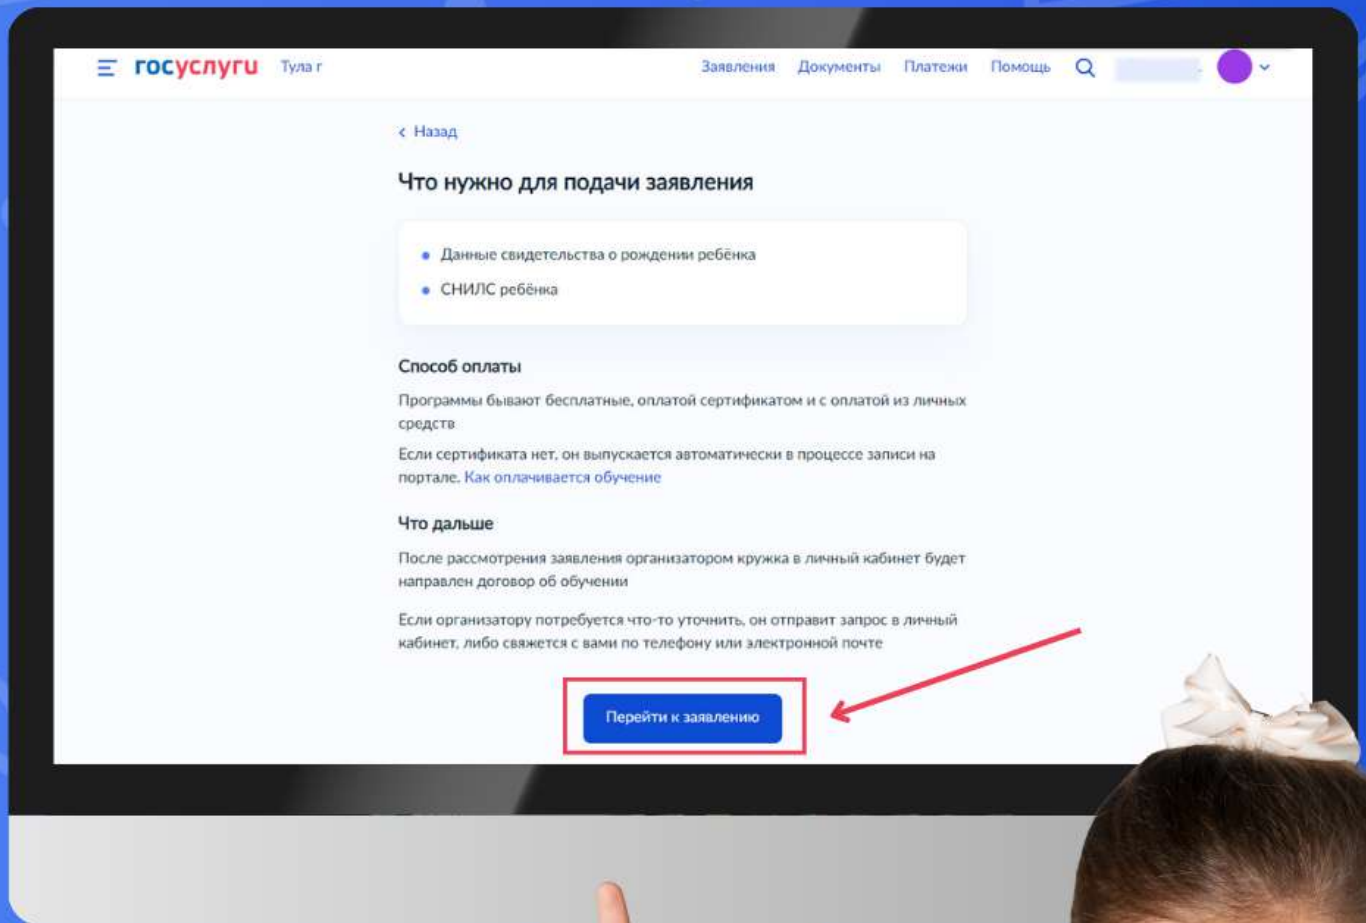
госуслуги Тула г

Заявления Документы Платежи Помощь

‹ Назад

Что нужно для подачи заявления

- Данные свидетельства о рождении ребёнка
- СНИЛС ребёнка

Способ оплаты

Программы бывают бесплатные, оплатой сертификатом и с оплатой из личных средств

Если сертификата нет, он выпускается автоматически в процессе записи на портале. Как оплачивается обучение

Что дальше

После рассмотрения заявления организатором кружка в личный кабинет будет направлен договор об обучении

Если организатору потребуется что-то уточнить, он отправит запрос в личный кабинет, либо свяжется с вами по телефону или электронной почте

Перейти к заявлению